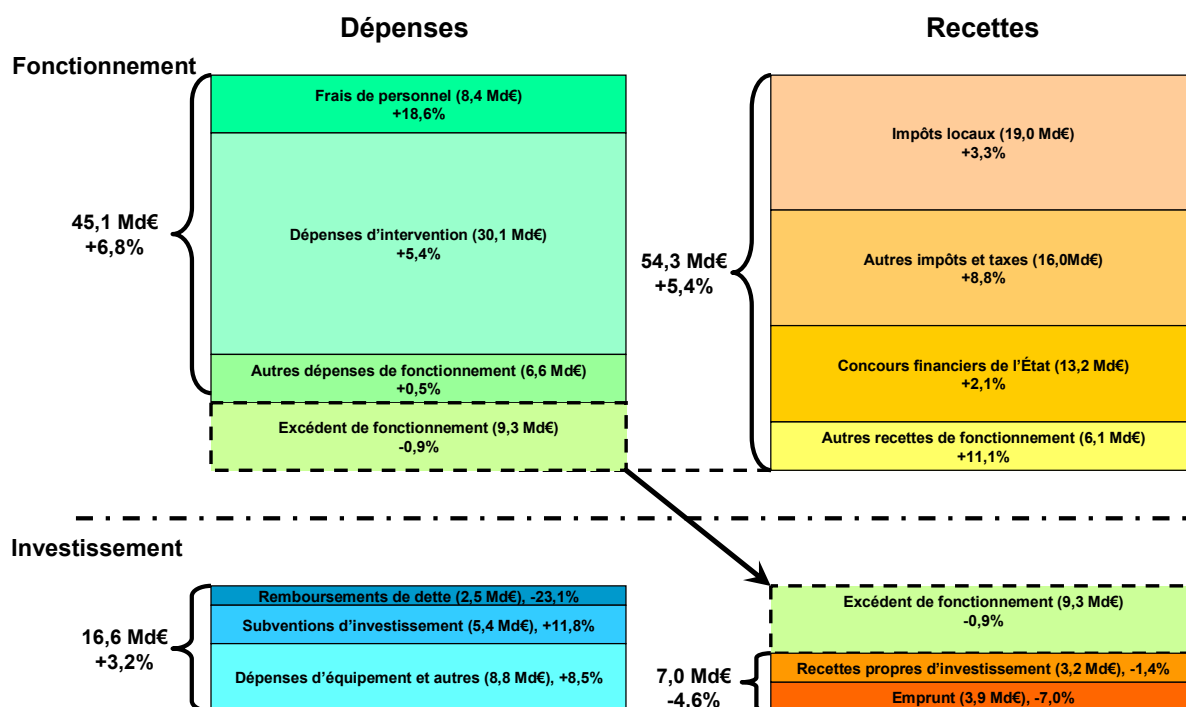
Dépenses

Recettes

Fonctionnement

45,1 Md€
+6,8%

Frais de personnel (8,4 Md€)
+18,6%

Dépenses d'intervention (30,1 Md€)
+5,4%

Autres dépenses de fonctionnement (6,6 Md€)
+0,5%

Excédent de fonctionnement (9,3 Md€)
-0,9%

54,3 Md€
+5,4%

Impôts locaux (19,0 Md€)
+3,3%

Autres impôts et taxes (16,0Md€)
+8,8%

Concours financiers de l'État (13,2 Md€)
+2,1%

Autres recettes de fonctionnement (6,1 Md€)
+11,1%

Investissement

16,6 Md€
+3,2%

Remboursements de dette (2,5 Md€), -23,1%

Subventions d'investissement (5,4 Md€), +11,8%

Dépenses d'équipement et autres (8,8 Md€), +8,5%

Excédent de fonctionnement (9,3 Md€)
-0,9%

7,0 Md€
-4,6%

Recettes propres d'investissement (3,2 Md€), -1,4%

Emprunt (3,9 Md€), -7,0%